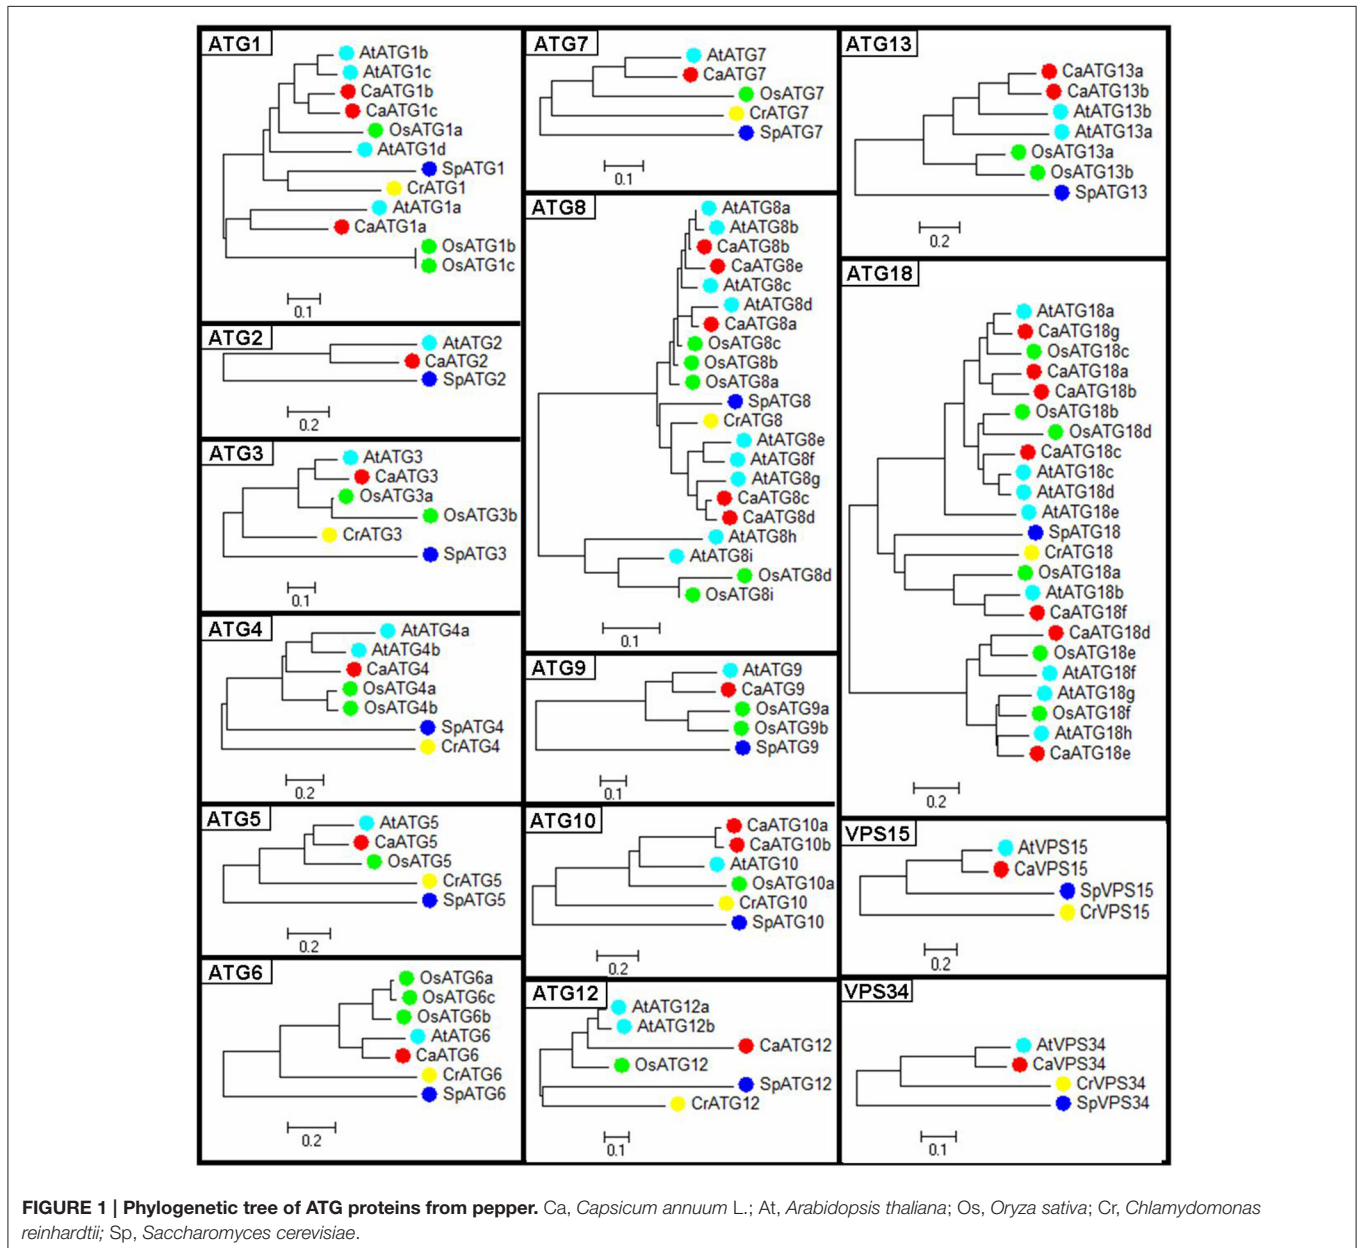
ATG1
AtATG1b
AtATG1c
CaATG1b
CaATG1c
OsATG1a
AtATG1d
SpATG1
CrATG1
AtATG1a
CaATG1a
OsATG1b
OsATG1c
0.1

ATG2
AtATG2
CaATG2
SpATG2
0.2

ATG3
AtATG3
CaATG3
OsATG3a
OsATG3b
CrATG3
SpATG3
0.1

ATG4
AtATG4a
AtATG4b
CaATG4
OsATG4a
OsATG4b
SpATG4
CrATG4
0.2

ATG5
AtATG5
CaATG5
OsATG5
CrATG5
SpATG5
0.2

ATG6
OsATG6a
OsATG6c
OsATG6b
AtATG6
CaATG6
CrATG6
SpATG6
0.2

ATG7
AtATG7
CaATG7
OsATG7
CrATG7
SpATG7
0.1

ATG8
AtATG8a
AtATG8b
CaATG8b
CaATG8e
AtATG8c
AtATG8d
CaATG8a
OsATG8c
OsATG8b
OsATG8a
SpATG8
CrATG8
AtATG8e
AtATG8f
AtATG8g
CaATG8c
CaATG8d
AtATG8h
AtATG8i
OsATG8d
OsATG8i
0.1

ATG9
AtATG9
CaATG9
OsATG9a
OsATG9b
SpATG9
0.1

ATG10
CaATG10a
CaATG10b
AtATG10
OsATG10a
CrATG10
SpATG10
0.2

ATG12
AtATG12a
AtATG12b
CaATG12
OsATG12
SpATG12
CrATG12
0.1

ATG13
CaATG13a
CaATG13b
AtATG13b
AtATG13a
OsATG13a
OsATG13b
SpATG13
0.2

ATG18
AtATG18a
CaATG18g
OsATG18c
CaATG18a
CaATG18b
OsATG18b
OsATG18d
CaATG18c
AtATG18c
AtATG18d
AtATG18e
SpATG18
CrATG18
OsATG18a
AtATG18b
CaATG18f
CaATG18d
OsATG18e
AtATG18f
AtATG18g
OsATG18f
AtATG18h
CaATG18e
0.2

VPS15
AtVPS15
CaVPS15
SpVPS15
CrVPS15
0.2

VPS34
AtVPS34
CaVPS34
CrVPS34
SpVPS34
0.1

FIGURE 1 | Phylogenetic tree of ATG proteins from pepper. Ca, Capsicum annuum L.; At, Arabidopsis thaliana; Os, Oryza sativa; Cr, Chlamydomonas reinhardtii; Sp, Saccharomyces cerevisiae.